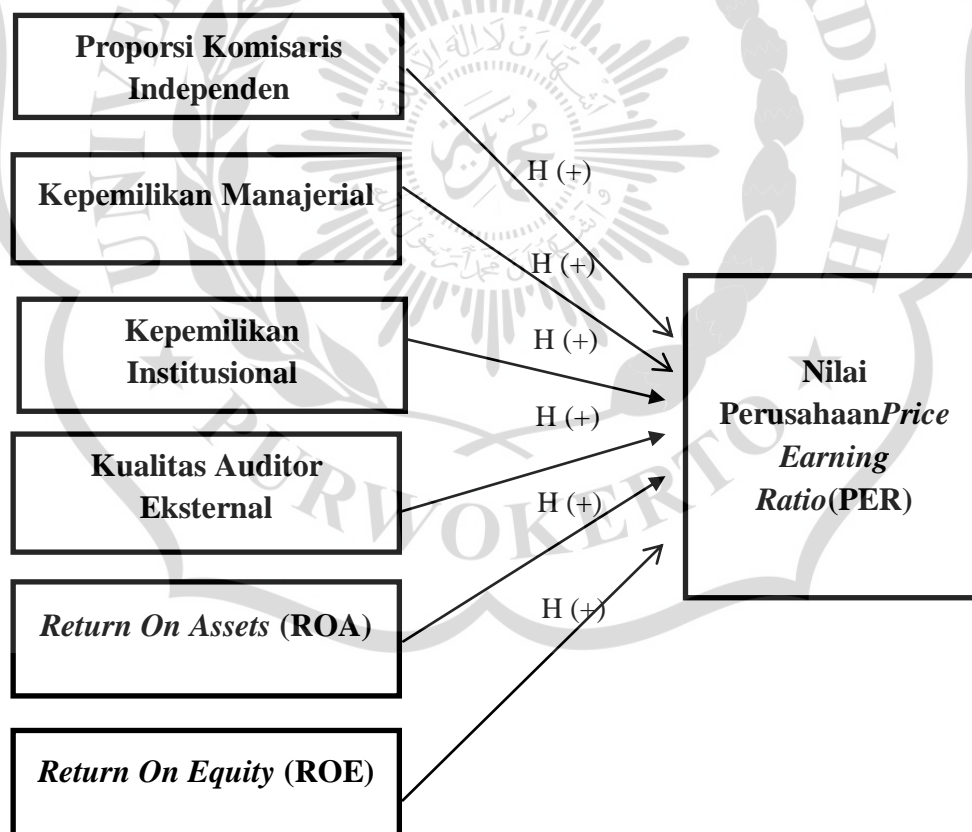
Proporsi Komisaris Independen

Kepemilikan Manajerial

Kepemilikan Institusional

Kualitas Auditor Eksternal

*Return On Assets* (ROA)

*Return On Equity* (ROE)

H (+)

H (+)

H (+)

H (+)

H (+)

H (+)

Nilai Perusahaan*Price Earning Ratio*(PER)

PURWOKERTO